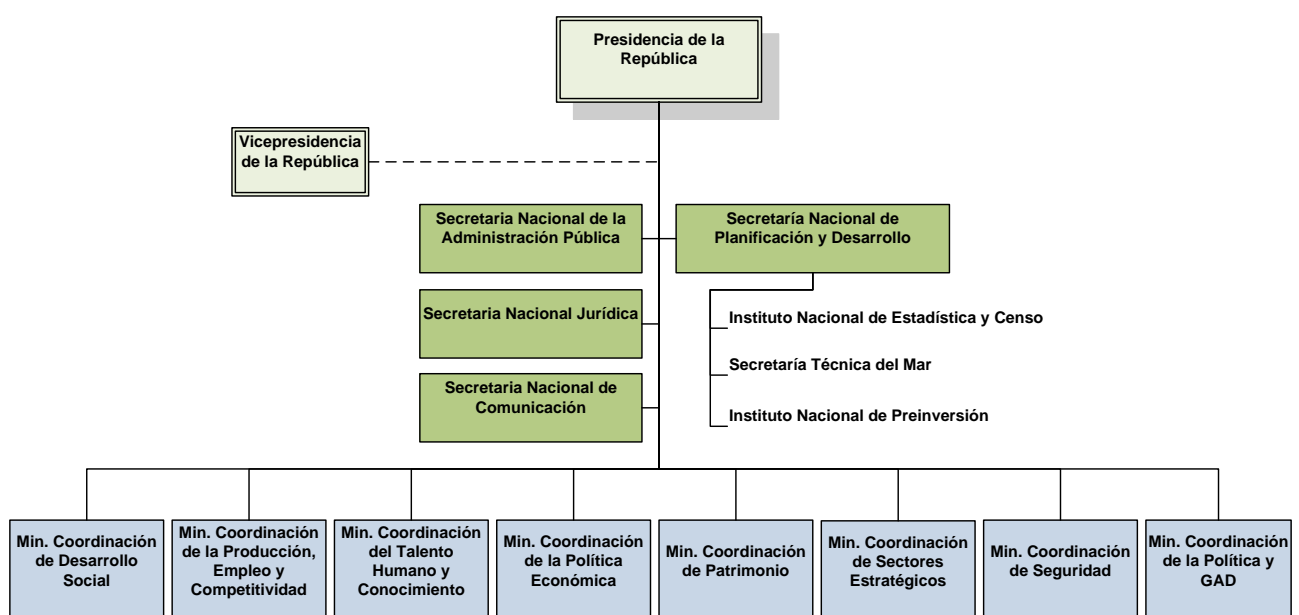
Presidencia de la República

Vicepresidencia de la República

Secretaria Nacional de la Administración Pública

Secretaría Nacional de Planificación y Desarrollo

Secretaria Nacional Jurídica

Secretaria Nacional de Comunicación

Instituto Nacional de Estadística y Censo

Secretaría Técnica del Mar

Instituto Nacional de Preinversión

Min. Coordinación de Desarrollo Social

Min. Coordinación de la Producción, Empleo y Competitividad

Min. Coordinación del Talento Humano y Conocimiento

Min. Coordinación de la Política Económica

Min. Coordinación de Patrimonio

Min. Coordinación de Sectores Estratégicos

Min. Coordinación de Seguridad

Min. Coordinación de la Política y GAD